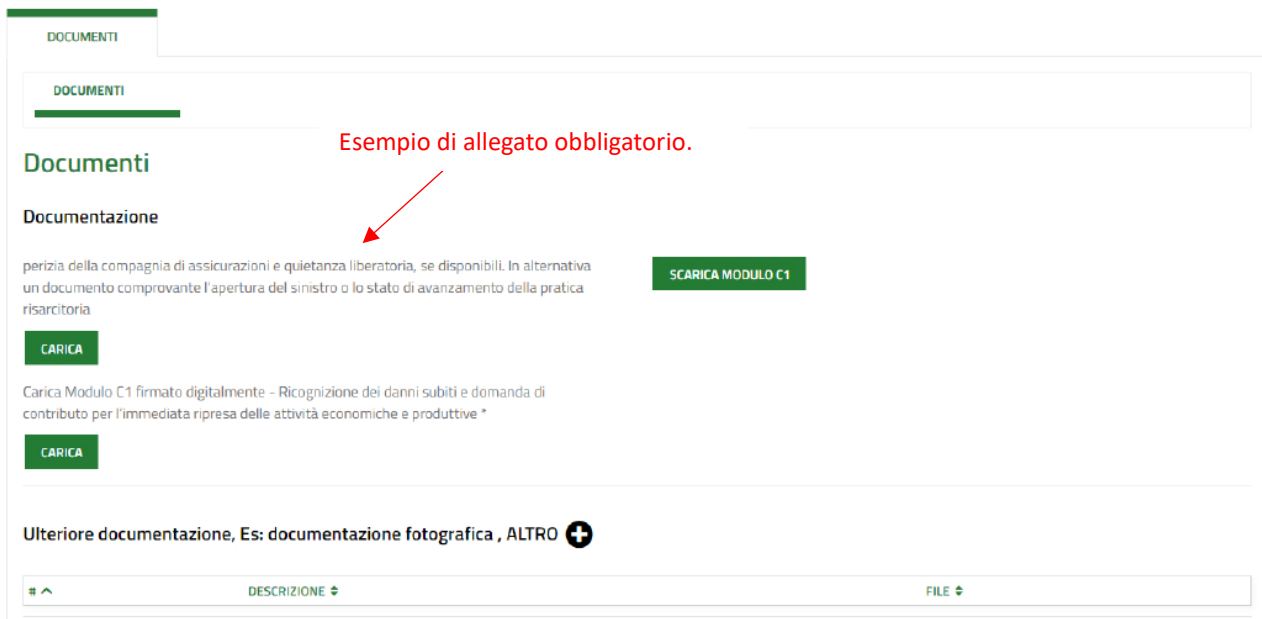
DOCUMENTI

DOCUMENTI

Esempio di allegato obbligatorio.

Documenti

Documentazione

perizia della compagnia di assicurazioni e quietanza liberatoria, se disponibili. In alternativa un documento comprovante l'apertura del sinistro o lo stato di avanzamento della pratica risarcitoria

SCARICA MODULO C1

CARICA

Carica Modulo C1 firmato digitalmente - Ricognizione dei danni subiti e domanda di contributo per l'immediata ripresa delle attività economiche e produttive *

CARICA

Ulteriore documentazione, Es: documentazione fotografica , ALTRO

| # | DESCRIZIONE | FILE |
|---|---|---|